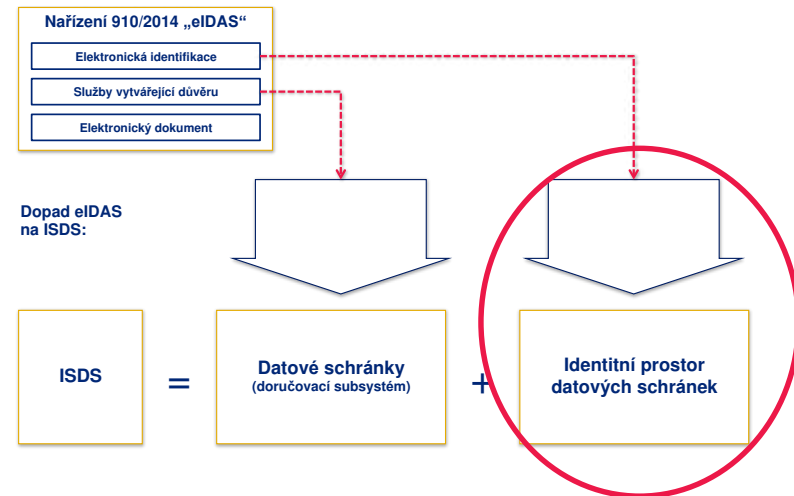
Nařízení 910/2014 „eIDAS“

Elektronická identifikace

Služby vytvářející důvěru

Elektronický dokument

Dopad eIDAS na ISDS:

ISDS = Datové schránky (doručovací subsystém) + Identitní prostor datových schránek